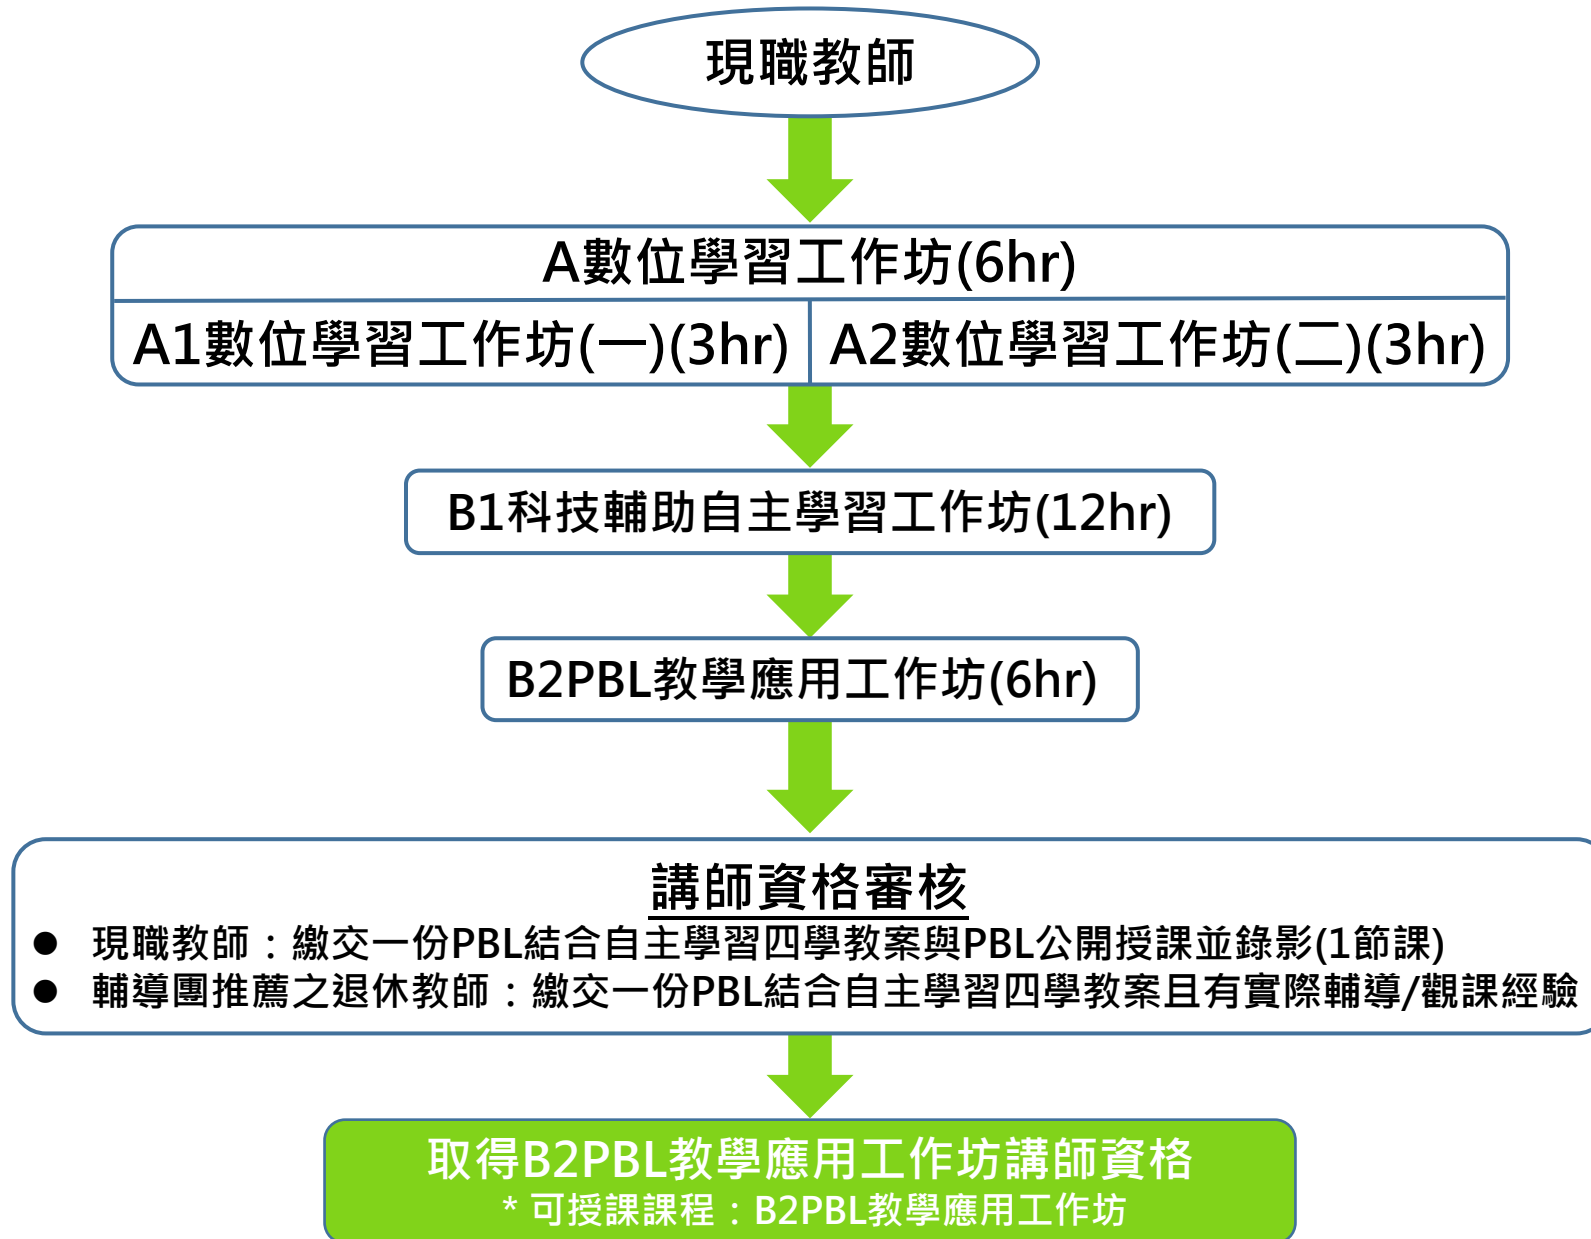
現職教師

A數位學習工作坊(6hr)

A1數位學習工作坊(一)(3hr)

A2數位學習工作坊(二)(3hr)

B1科技輔助自主學習工作坊(12hr)

B2PBL教學應用工作坊(6hr)

講師資格審核

- 現職教師：繳交一份PBL結合自主學習四學教案與PBL公開授課並錄影(1節課)
- 輔導團推薦之退休教師：繳交一份PBL結合自主學習四學教案且有實際輔導/觀課經驗

取得B2PBL教學應用工作坊講師資格
* 可授課課程：B2PBL教學應用工作坊